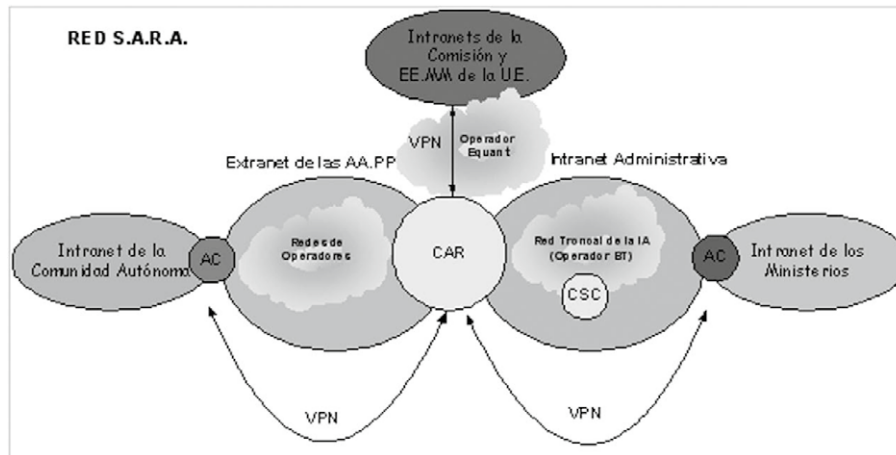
RED S.A.R.A.

Intranets de la Comisión y EE.MM de la U.E.

VPN

Operador Equant

Extranet de las AA.PP

Intranet Administrativa

Intranet de la Comunidad Autónoma

AC

Redes de Operadores

CAR

Red Troncal de la IA (Operador BT)

CSC

AC

Intranet de los Ministerios

VPN

VPN